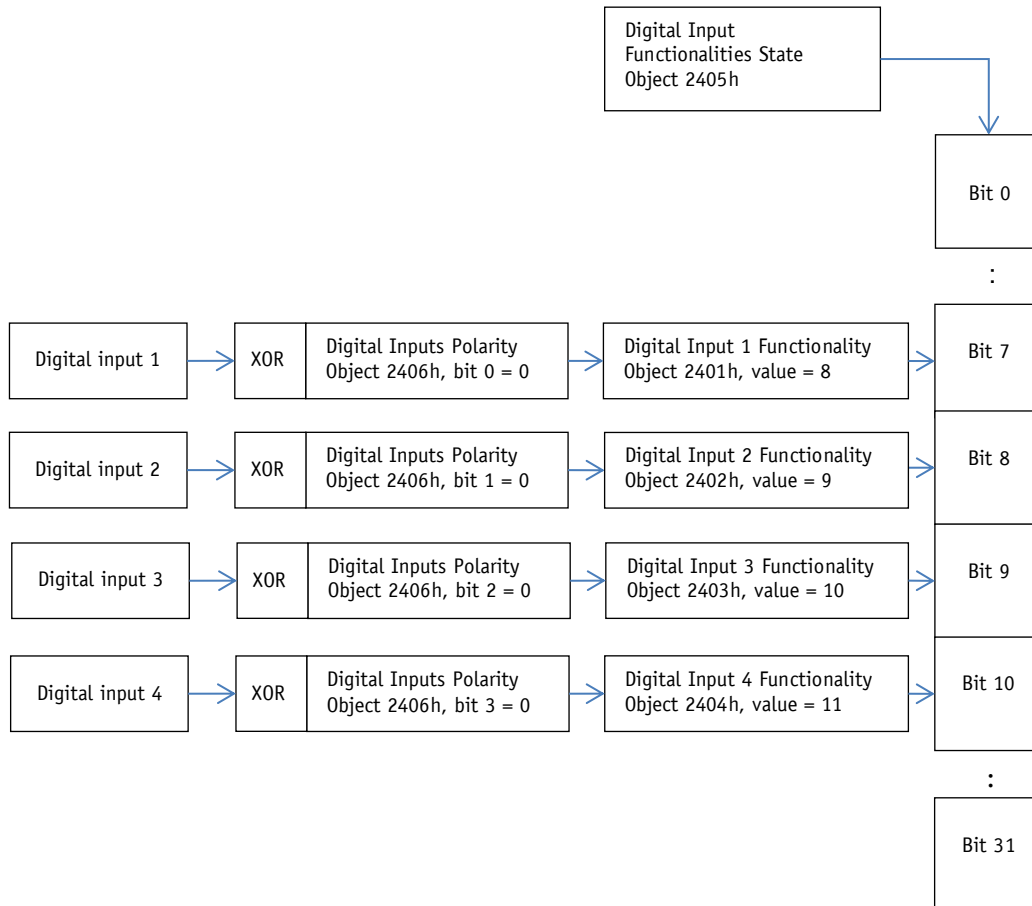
Digital Input Functionalities State Object 2405h

Bit 0

:

Digital input 1
XOR
Digital Inputs Polarity Object 2406h, bit 0 = 0
Digital Input 1 Functionality Object 2401h, value = 8
Bit 7

Digital input 2
XOR
Digital Inputs Polarity Object 2406h, bit 1 = 0
Digital Input 2 Functionality Object 2402h, value = 9
Bit 8

Digital input 3
XOR
Digital Inputs Polarity Object 2406h, bit 2 = 0
Digital Input 3 Functionality Object 2403h, value = 10
Bit 9

Digital input 4
XOR
Digital Inputs Polarity Object 2406h, bit 3 = 0
Digital Input 4 Functionality Object 2404h, value = 11
Bit 10

:

Bit 31